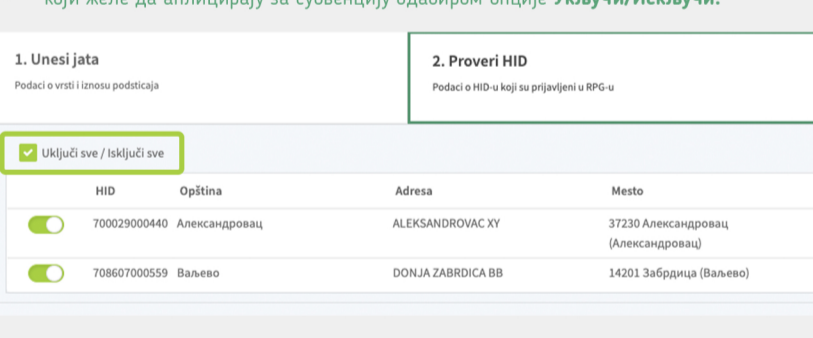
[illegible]

1. Unesi jata
Podaci o vrsti i iznosu podsticaja

2. Proveri HID
Podaci o HID-u koji su prijavljeni u RPG-u

Uključi sve / Isključi sve

| | HID | Opština | Adresa | Mesto |
|---|---|---|---|---|
| | 700029000440 | Александровац | ALEKSANDROVAC XY | 37230 Александровац (Александровац) |
| | 708607000559 | Ваљево | DONJA ZABRDICA BB | 14201 Забрдица (Ваљево) |